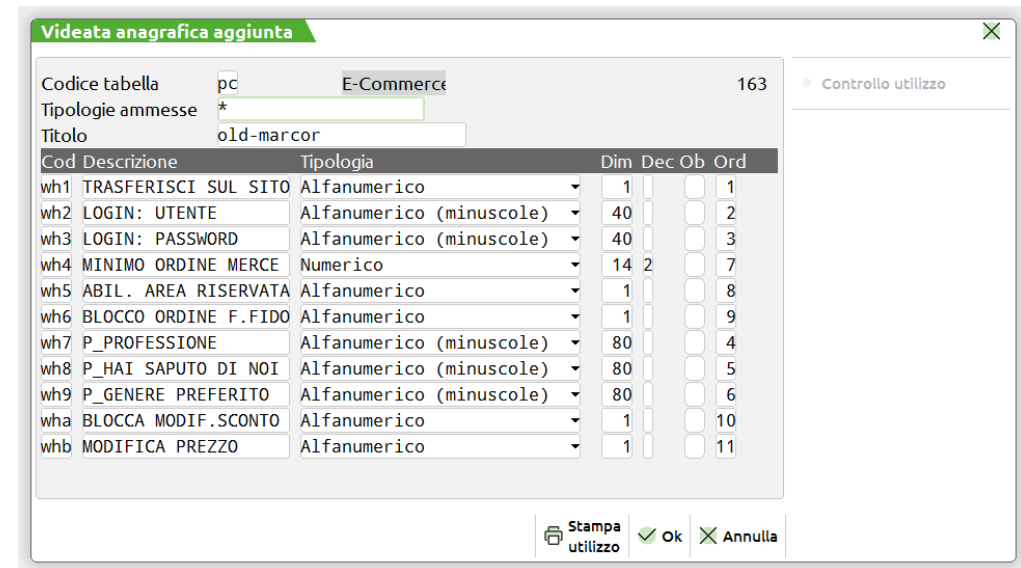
Videata anagrafica aggiunta

Codice tabella pc E-Commerce 163
Tipologie ammesse *
Titolo old-marcor

Controllo utilizzo

| Cod | Descrizione | Tipologia | Dim | Dec | Ob | Ord |
|---|---|---|---|---|---|---|
| wh1 | TRASFERISCI SUL SITO | Alfanumerico | 1 | | | 1 |
| wh2 | LOGIN: UTENTE | Alfanumerico (minuscole) | 40 | | | 2 |
| wh3 | LOGIN: PASSWORD | Alfanumerico (minuscole) | 40 | | | 3 |
| wh4 | MINIMO ORDINE MERCE | Numerico | 14 | 2 | | 7 |
| wh5 | ABIL. AREA RISERVATA | Alfanumerico | 1 | | | 8 |
| wh6 | BLOCCO ORDINE F.FIDO | Alfanumerico | 1 | | | 9 |
| wh7 | P_PROFESSIONE | Alfanumerico (minuscole) | 80 | | | 4 |
| wh8 | P_HAI SAPUTO DI NOI | Alfanumerico (minuscole) | 80 | | | 5 |
| wh9 | P_GENERE PREFERITO | Alfanumerico (minuscole) | 80 | | | 6 |
| wha | BLOCCA MODIF.SCONTO | Alfanumerico | 1 | | | 10 |
| whb | MODIFICA PREZZO | Alfanumerico | 1 | | | 11 |

Stampa utilizzo Ok Annulla